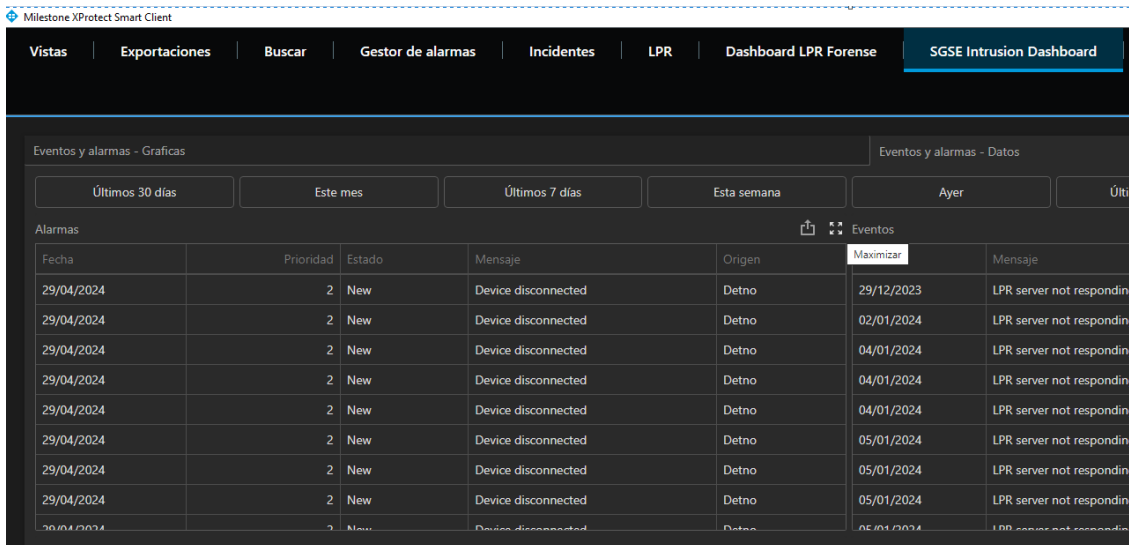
Milestone XProtect Smart Client

Vistas | Exportaciones | Buscar | Gestor de alarmas | Incidentes | LPR | Dashboard LPR Forense | SGSE Intrusion Dashboard

Eventos y alarmas - Graficas

Eventos y alarmas - Datos

Últimos 30 días | Este mes | Últimos 7 días | Esta semana | Ayer | Últi

Alarmas

Eventos

Maximizar

| Fecha | Prioridad | Estado | Mensaje | Origen |
|---|---|---|---|---|
| 29/04/2024 | 2 | New | Device disconnected | Detno |
| 29/04/2024 | 2 | New | Device disconnected | Detno |
| 29/04/2024 | 2 | New | Device disconnected | Detno |
| 29/04/2024 | 2 | New | Device disconnected | Detno |
| 29/04/2024 | 2 | New | Device disconnected | Detno |
| 29/04/2024 | 2 | New | Device disconnected | Detno |
| 29/04/2024 | 2 | New | Device disconnected | Detno |
| 29/04/2024 | 2 | New | Device disconnected | Detno |
| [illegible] | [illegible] | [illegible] | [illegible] | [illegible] |

| | Mensaje |
|---|---|
| 29/12/2023 | LPR server not respondin |
| 02/01/2024 | LPR server not respondin |
| 04/01/2024 | LPR server not respondin |
| 04/01/2024 | LPR server not respondin |
| 04/01/2024 | LPR server not respondin |
| 05/01/2024 | LPR server not respondin |
| 05/01/2024 | LPR server not respondin |
| 05/01/2024 | LPR server not respondin |
| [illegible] | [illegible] |